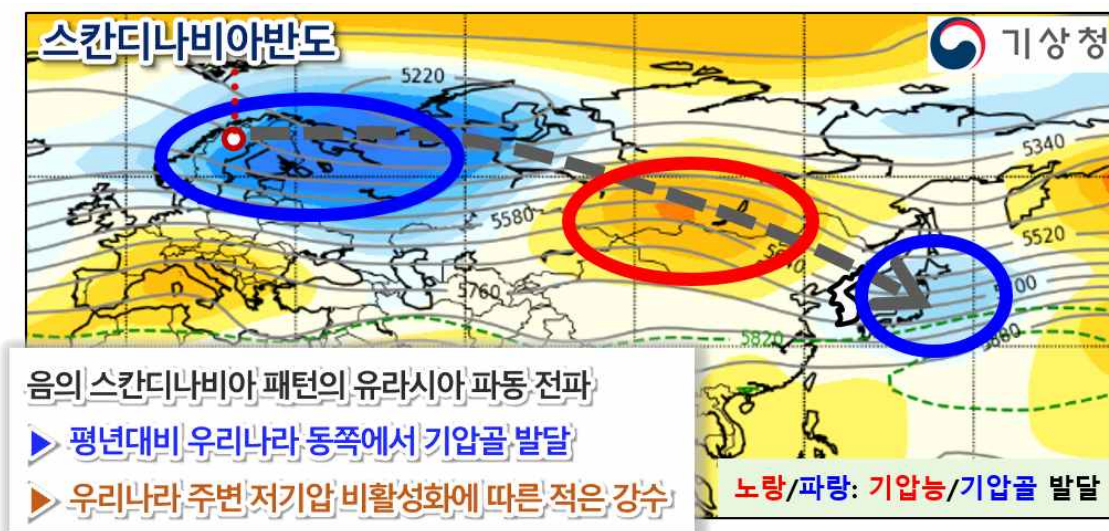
스칸디나비아반도

기상청

5220

5340

5580

5520

5760

5820

5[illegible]0

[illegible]00

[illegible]80

음의 스칸디나비아 패턴의 유라시아 파동 전파

▶ 평년대비 우리나라 동쪽에서 기압골 발달

▶ 우리나라 주변 저기압 비활성화에 따른 적은 강수

노랑/파랑: 기압능/기압골 발달